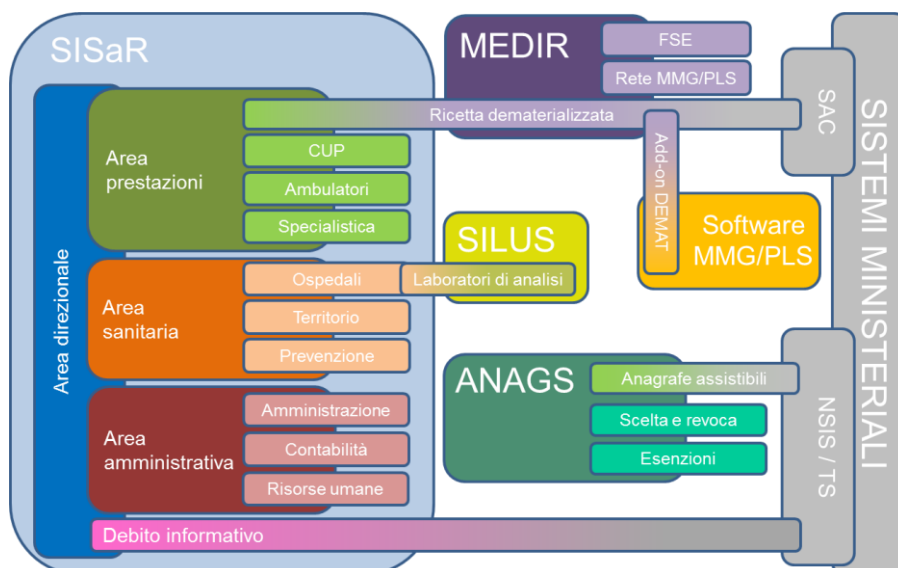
SISaR

MEDIR

FSE

Rete MMG/PLS

SAC

SISTEMI MINISTERIALI

Area direzionale

Area prestazioni

Ricetta dematerializzata

CUP

Ambulatori

Specialistica

Add-on DEMAT

Software MMG/PLS

SILUS

Area sanitaria

Ospedali

Laboratori di analisi

Territorio

Prevenzione

ANAGS

Anagrafe assistibili

Area amministrativa

Amministrazione

Contabilità

Risorse umane

Scelta e revoca

Esenzioni

NSIS / TS

Debito informativo